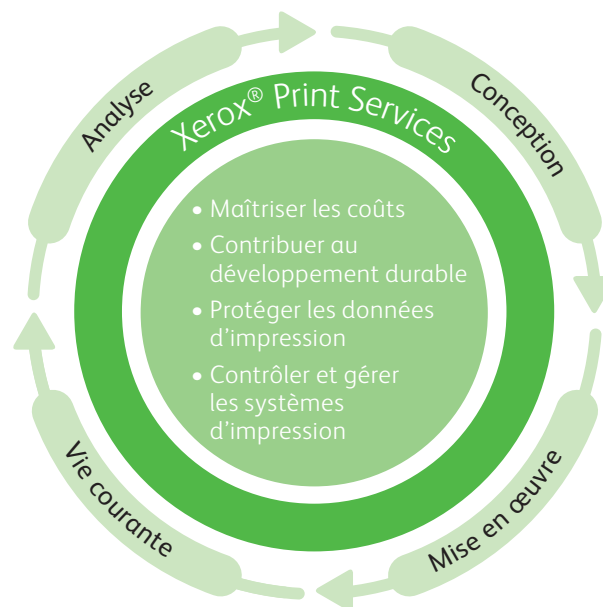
Analyse

Conception

Mise en œuvre

Vie courante

Xerox® Print Services

• Maîtriser les coûts
• Contribuer au développement durable
• Protéger les données d'impression
• Contrôler et gérer les systèmes d'impression